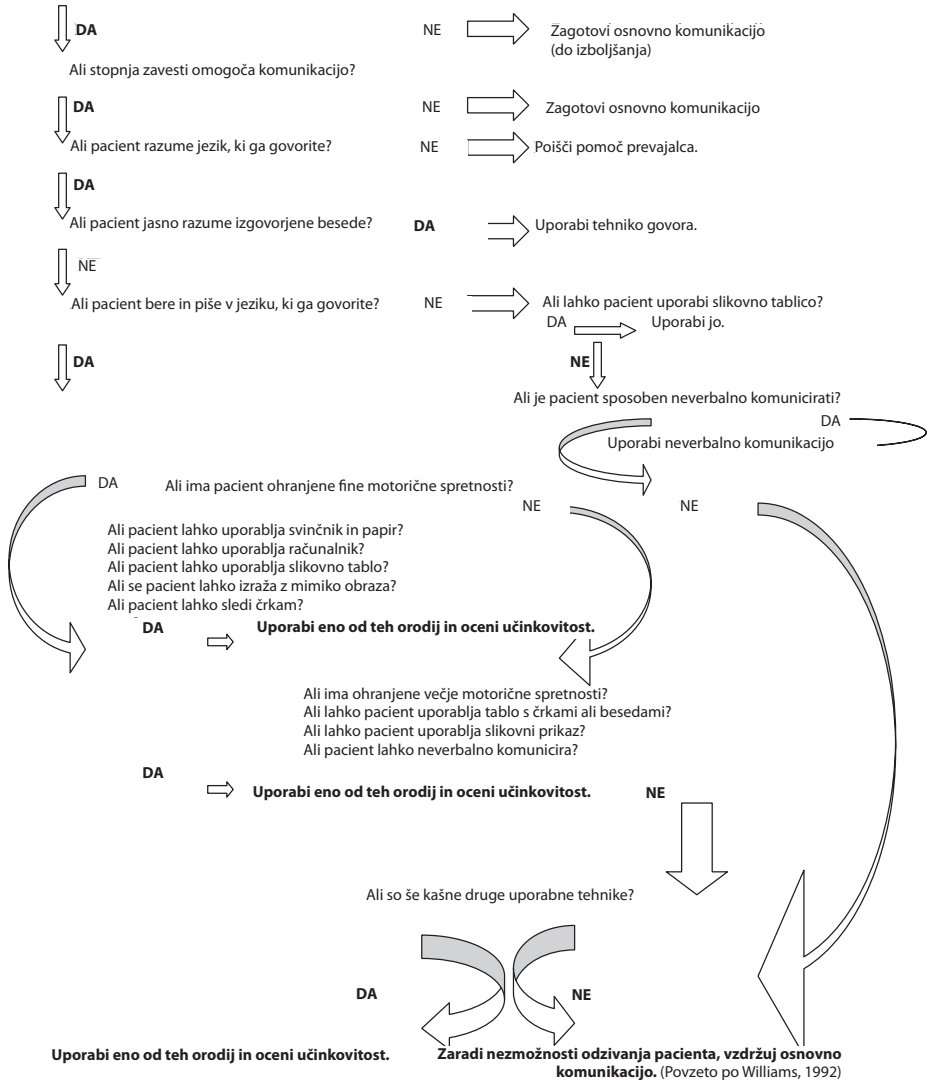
DA

NE

Zagotovi osnovno komunikacijo (do izboljšanja)

Ali stopnja zavesti omogoča komunikacijo?

DA

NE

Zagotovi osnovno komunikacijo

Ali pacient razume jezik, ki ga govorite?

NE

Poišči pomoč prevajalca.

DA

Ali pacient jasno razume izgovorjene besede?

DA

Uporabi tehniko govora.

NE

Ali pacient bere in piše v jeziku, ki ga govorite?

NE

Ali lahko pacient uporabi slikovno tablico?

DA

Uporabi jo.

DA

NE

Ali je pacient sposoben neverbalno komunicirati?

DA

Uporabi neverbalno komunikacijo

DA

Ali ima pacient ohranjene fine motorične spretnosti?

NE

NE

Ali pacient lahko uporablja svinčnik in papir?
Ali pacient lahko uporablja računalnik?
Ali pacient lahko uporablja slikovno tablo?
Ali se pacient lahko izraža z mimiko obraza?
Ali pacient lahko sledi črkam?

DA

Uporabi eno od teh orodij in oceni učinkovitost.

Ali ima ohranjene večje motorične spretnosti?
Ali lahko pacient uporablja tablo s črkami ali besedami?
Ali lahko pacient uporablja slikovni prikaz?
Ali pacient lahko neverbalno komunicira?

DA

Uporabi eno od teh orodij in oceni učinkovitost.

NE

Ali so še kašne druge uporabne tehnike?

DA

NE

Uporabi eno od teh orodij in oceni učinkovitost.

Zaradi nezmožnosti odzivanja pacienta, vzdržuj osnovno komunikacijo. (Povzeto po Williams, 1992)